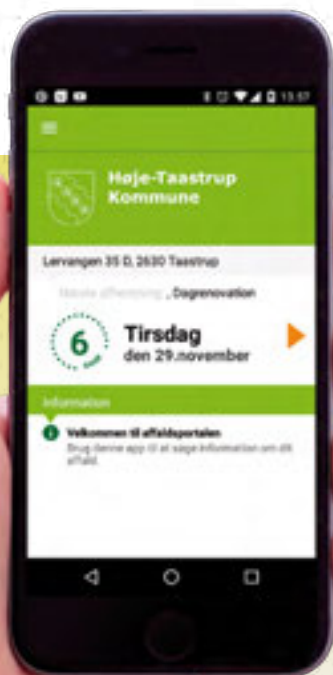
13:57

Høje-Taastrup Kommune

Lervangen 35 D, 2630 Taastrup

Næste afhentning , Dagrenovation

6 dage

Tirsdag
den 29.november

Information

Velkommen til affaldsportalen
Brug denne app til at søge information om dit affald.